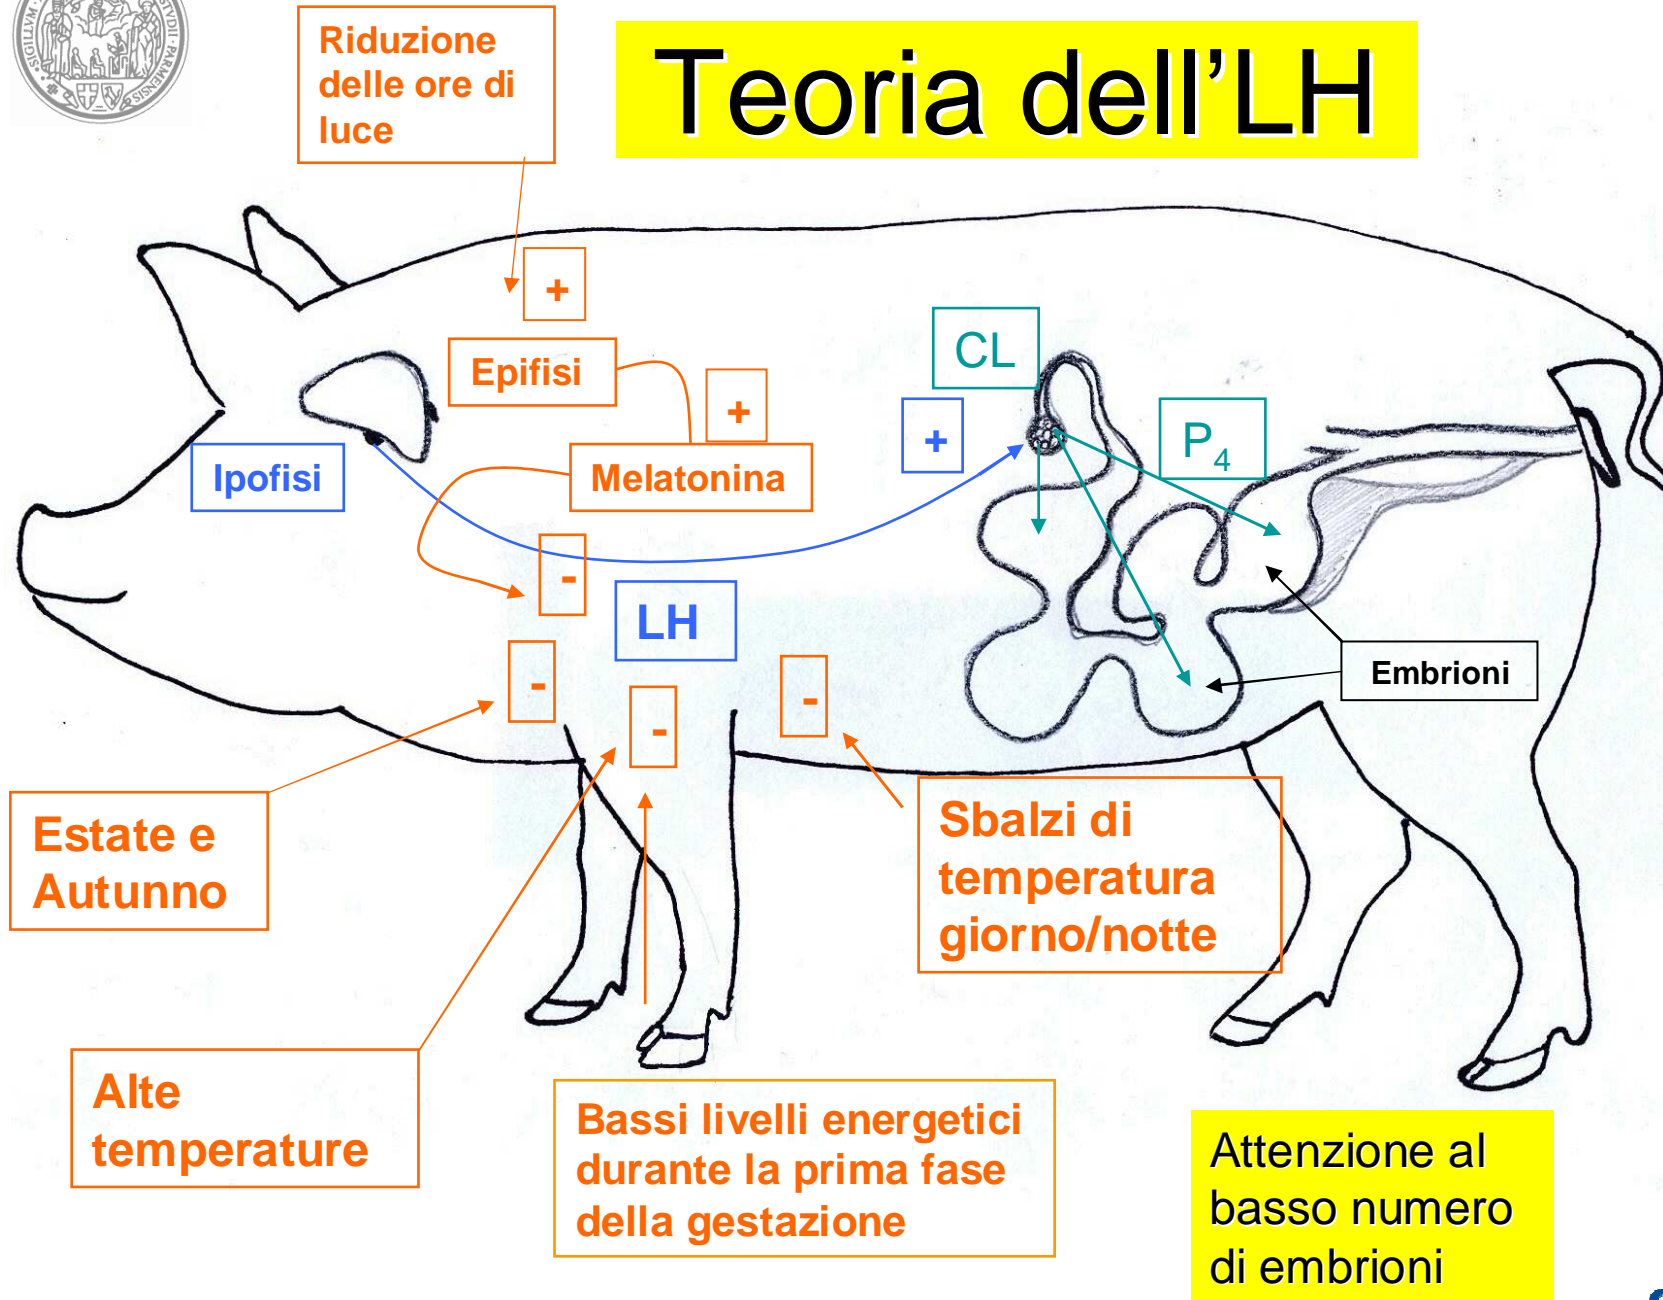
Riduzione delle ore di luce

Teoria dell’LH

+

Epifisi

+

CL

+

$P_4$

Ipofisi

Melatonina

-

LH

-

-

-

Embrioni

Estate e Autunno

Sbalzi di temperatura giorno/notte

Alte temperature

Bassi livelli energetici durante la prima fase della gestazione

Attenzione al basso numero di embrioni